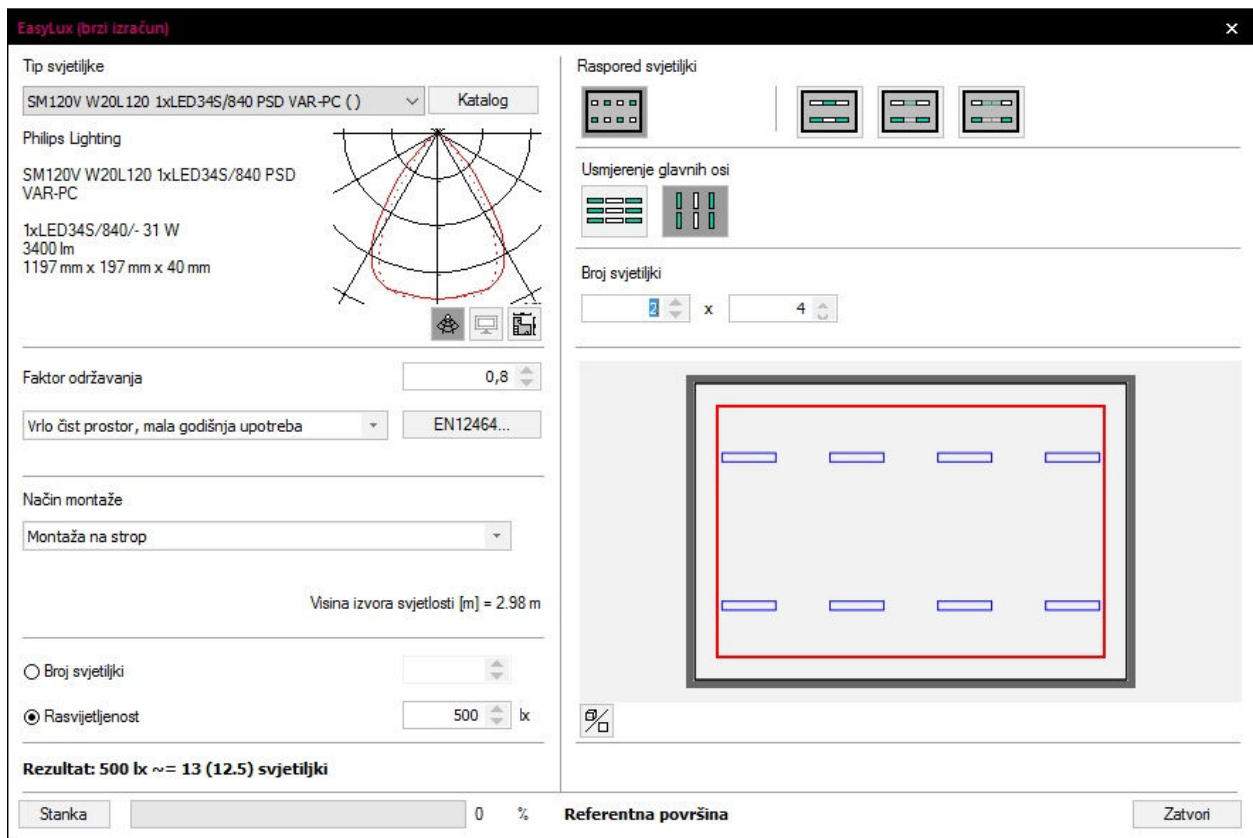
EasyLux (brzi izračun)

Tip svjetiljke

SM120V W20L120 1xLED34S/840 PSD VAR-PC ( )

Katalog

Philips Lighting

SM120V W20L120 1xLED34S/840 PSD VAR-PC

1xLED34S/840/- 31 W
3400 lm
1197 mm x 197 mm x 40 mm

Faktor održavanja

0,8

Vrlo čist prostor, mala godišnja upotreba

EN12464...

Način montaže

Montaža na strop

Visina izvora svjetlosti [m] = 2.98 m

Broj svjetiljki

Rasvijetljenost

500

lx

Rezultat: 500 lx ~= 13 (12.5) svjetiljki

Raspored svjetiljki

Usmjerenje glavnih osi

Broj svjetiljki

2

x

4

Stanka

0 %

Referentna površina

Zatvori